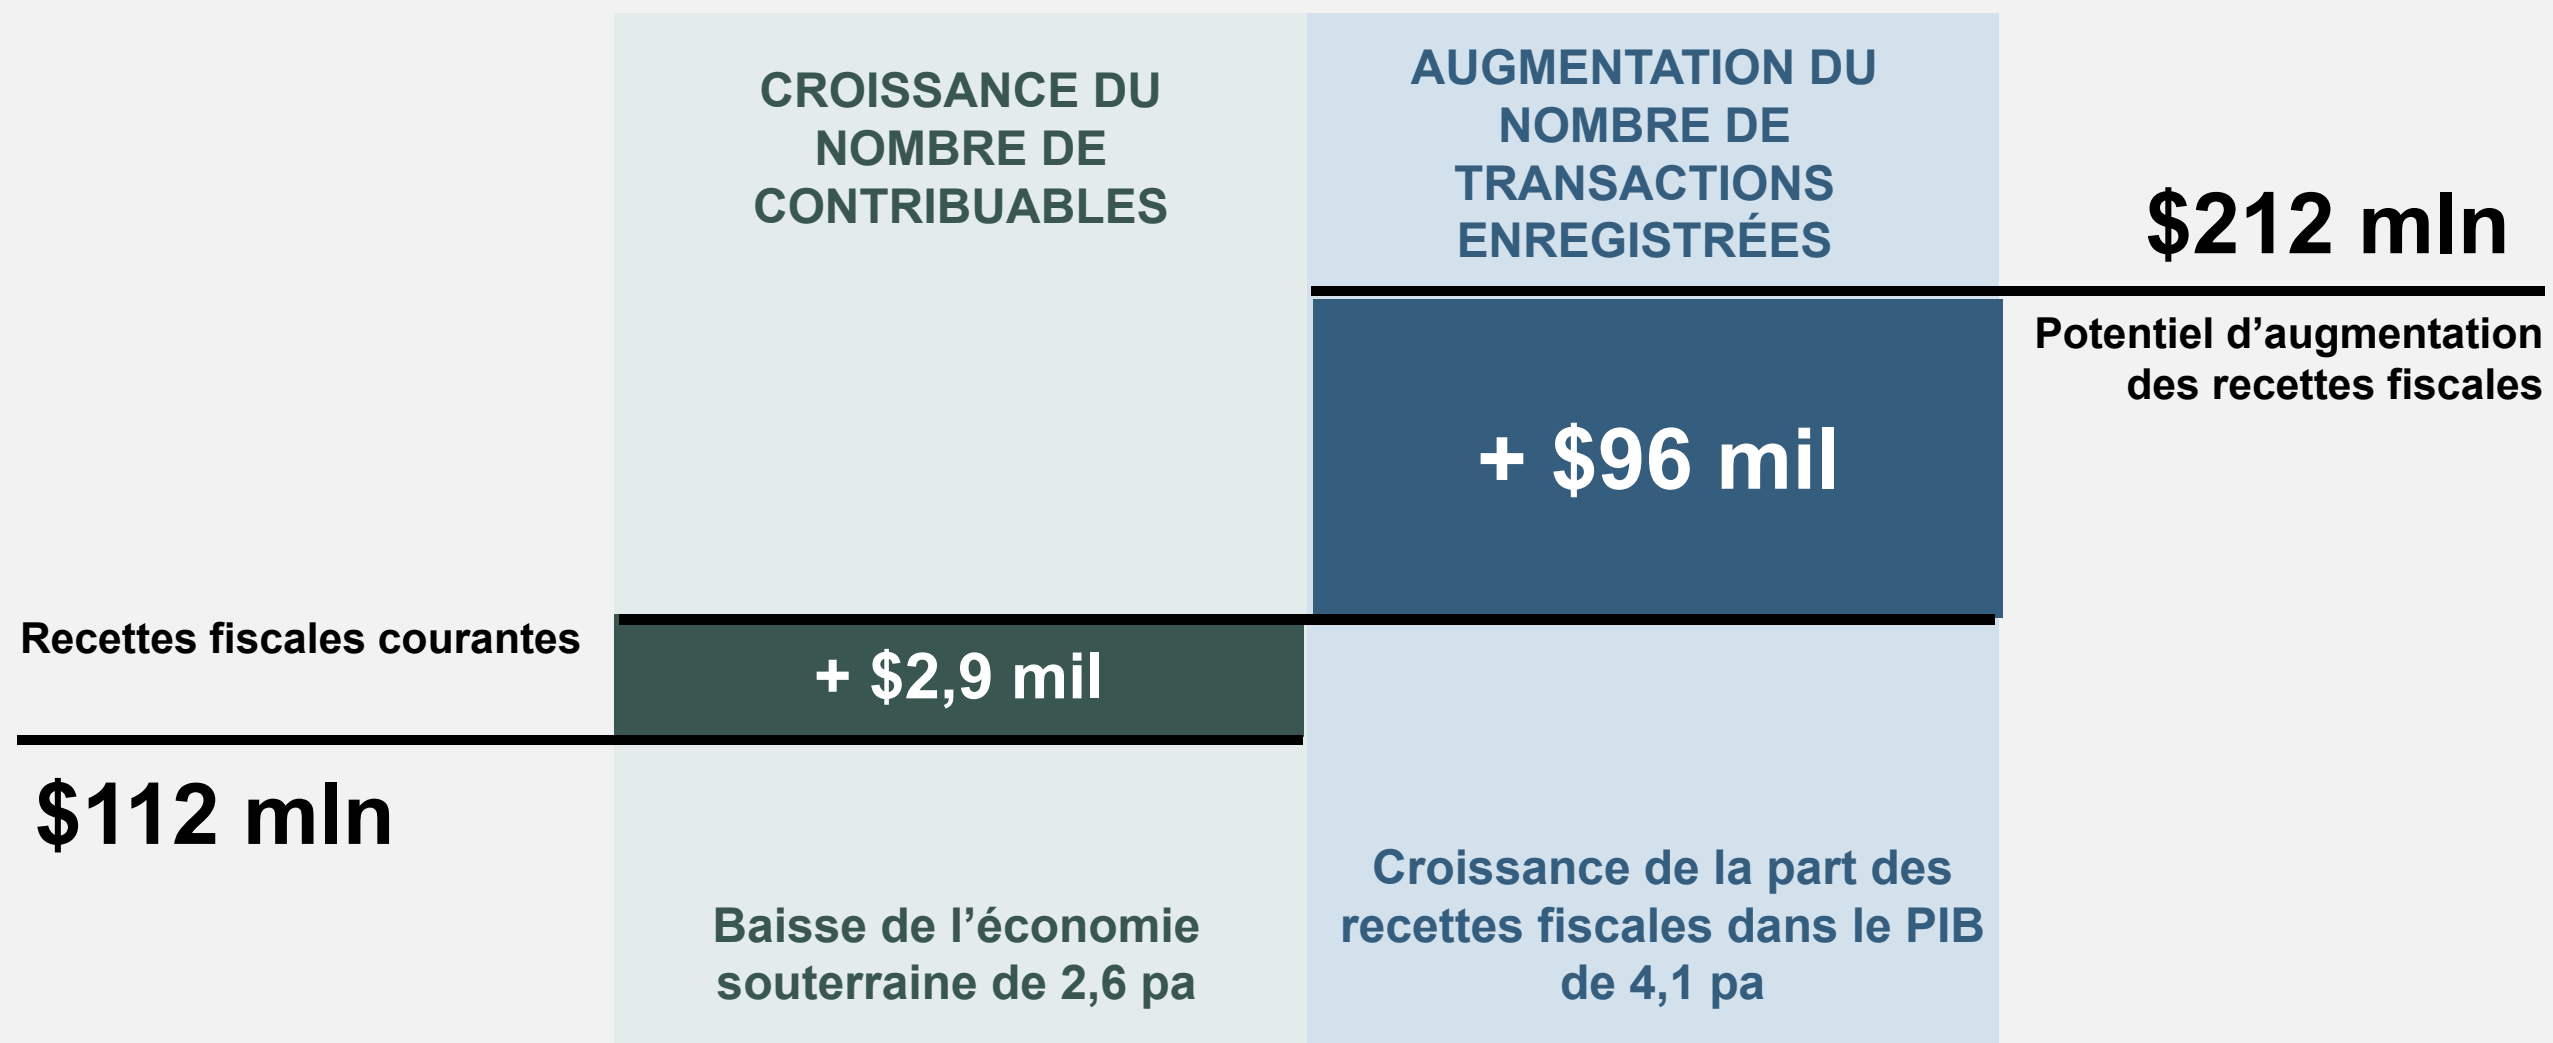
CROISSANCE DU NOMBRE DE CONTRIBUABLES

AUGMENTATION DU NOMBRE DE TRANSACTIONS ENREGISTRÉES

$212 mln

Potentiel d'augmentation des recettes fiscales

+ $96 mil

Recettes fiscales courantes

+ $2,9 mil

$112 mln

Baisse de l'économie souterraine de 2,6 pa

Croissance de la part des recettes fiscales dans le PIB de 4,1 pa